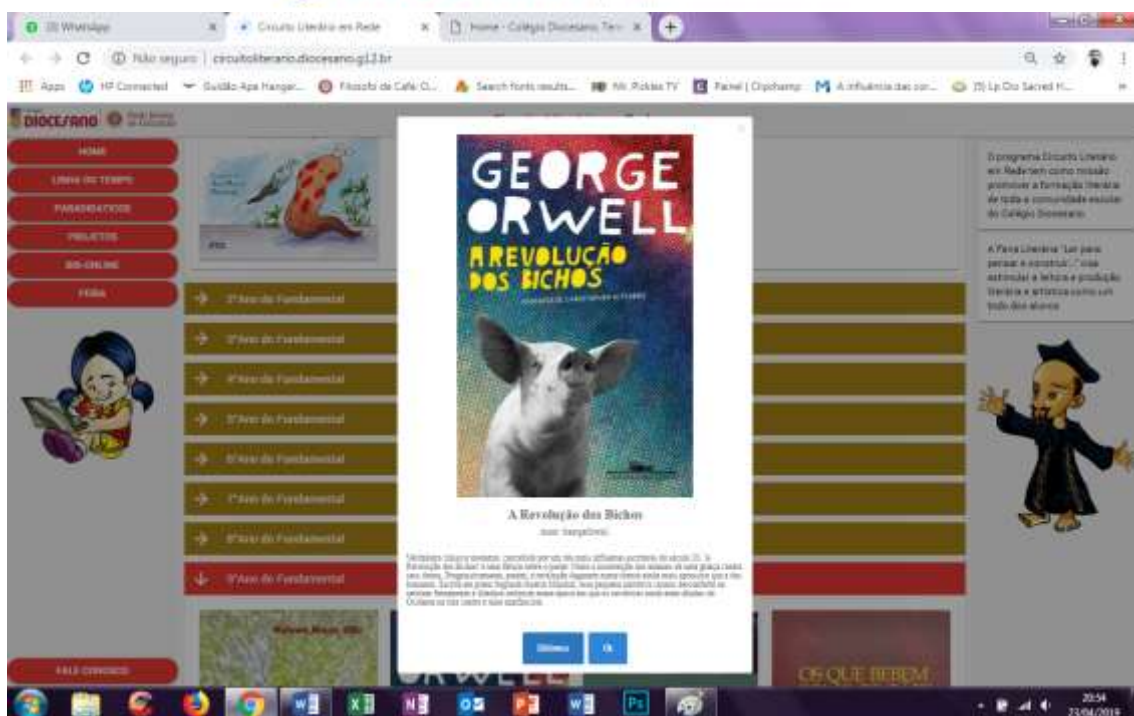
(3) WhatsApp
Circuito Literário em Rede
Home - Colégio Diocesano
Não seguro | circuitoliterario.diocesano.g12.br
Apps
HP Connected
Guidão Apa Hangar...
Filosofi de Café
Search fonts results...
Mr. Pickles TV
Painel | Orpheme
A influência das cor...
(5) Lp Do Sacred H...

DIOCESANO

HOME
LINHA DO TEMPO
PARADIDÁTICOS
PROJETOS
DIS-ONLINE
FEIRA

2º Ano do Fundamental
3º Ano do Fundamental
4º Ano do Fundamental
5º Ano do Fundamental
6º Ano do Fundamental
7º Ano do Fundamental
8º Ano do Fundamental
9º Ano do Fundamental

FALE CONOSCO

O programa Circuito Literário em Rede tem como missão promover a formação literária de toda a comunidade escolar do Colégio Diocesano.

A Feira Literária "Ler para pensar e construir..." visa estimular a leitura e produção literária e artística como um todo dos alunos.

GEORGE ORWELL
A REVOLUÇÃO DOS BICHOS

A Revolução dos Bichos

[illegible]

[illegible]

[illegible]
Ok

OS QUE BEBEM

20:54
23/04/2019